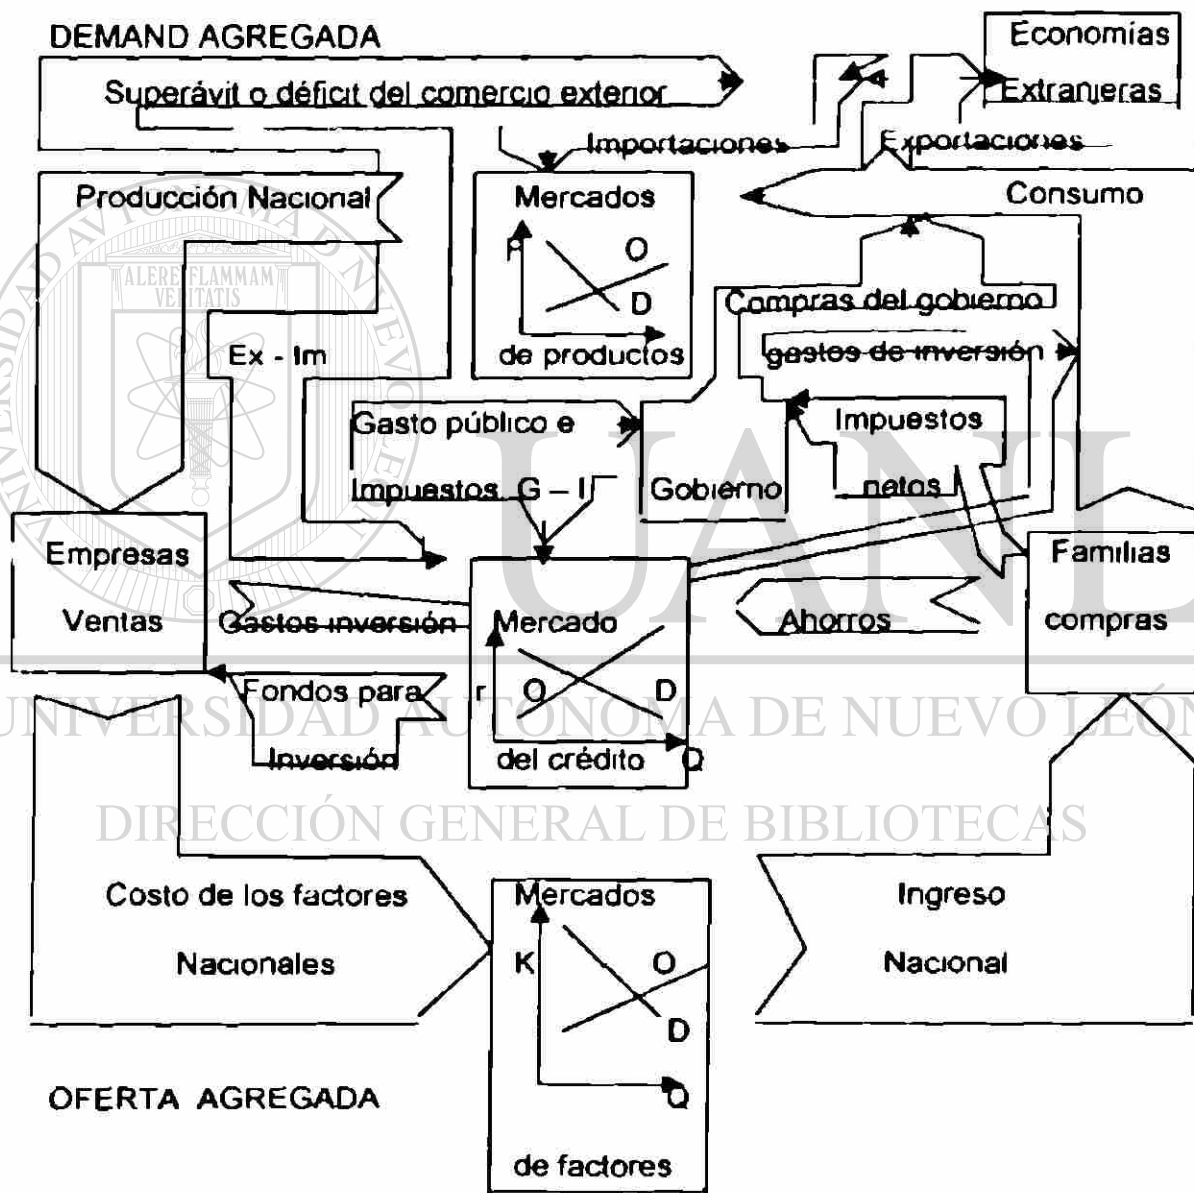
DEMAND AGREGADA

Economías Extranjeras

Superávit o déficit del comercio exterior

Importaciones

Exportaciones

Producción Nacional

Mercados
P
O
D
de productos

Consumo

Compras del gobierno

gastos de inversión

Ex - Im

Gasto público e Impuestos G – I

Gobierno

Impuestos netos

Empresas
Ventas

Gastos inversión

Mercado
r
O
D
del crédito
Q

Ahorros

Familias
compras

Fondos para Inversión

Costo de los factores
Nacionales

Mercados
K
O
D
Q
de factores

Ingreso
Nacional

OFERTA AGREGADA

ALERE FLAMMAM VERITATIS

UNIVERSIDAD AUTÓNOMA DE NUEVO LEÓN

DIRECCIÓN GENERAL DE BIBLIOTECAS